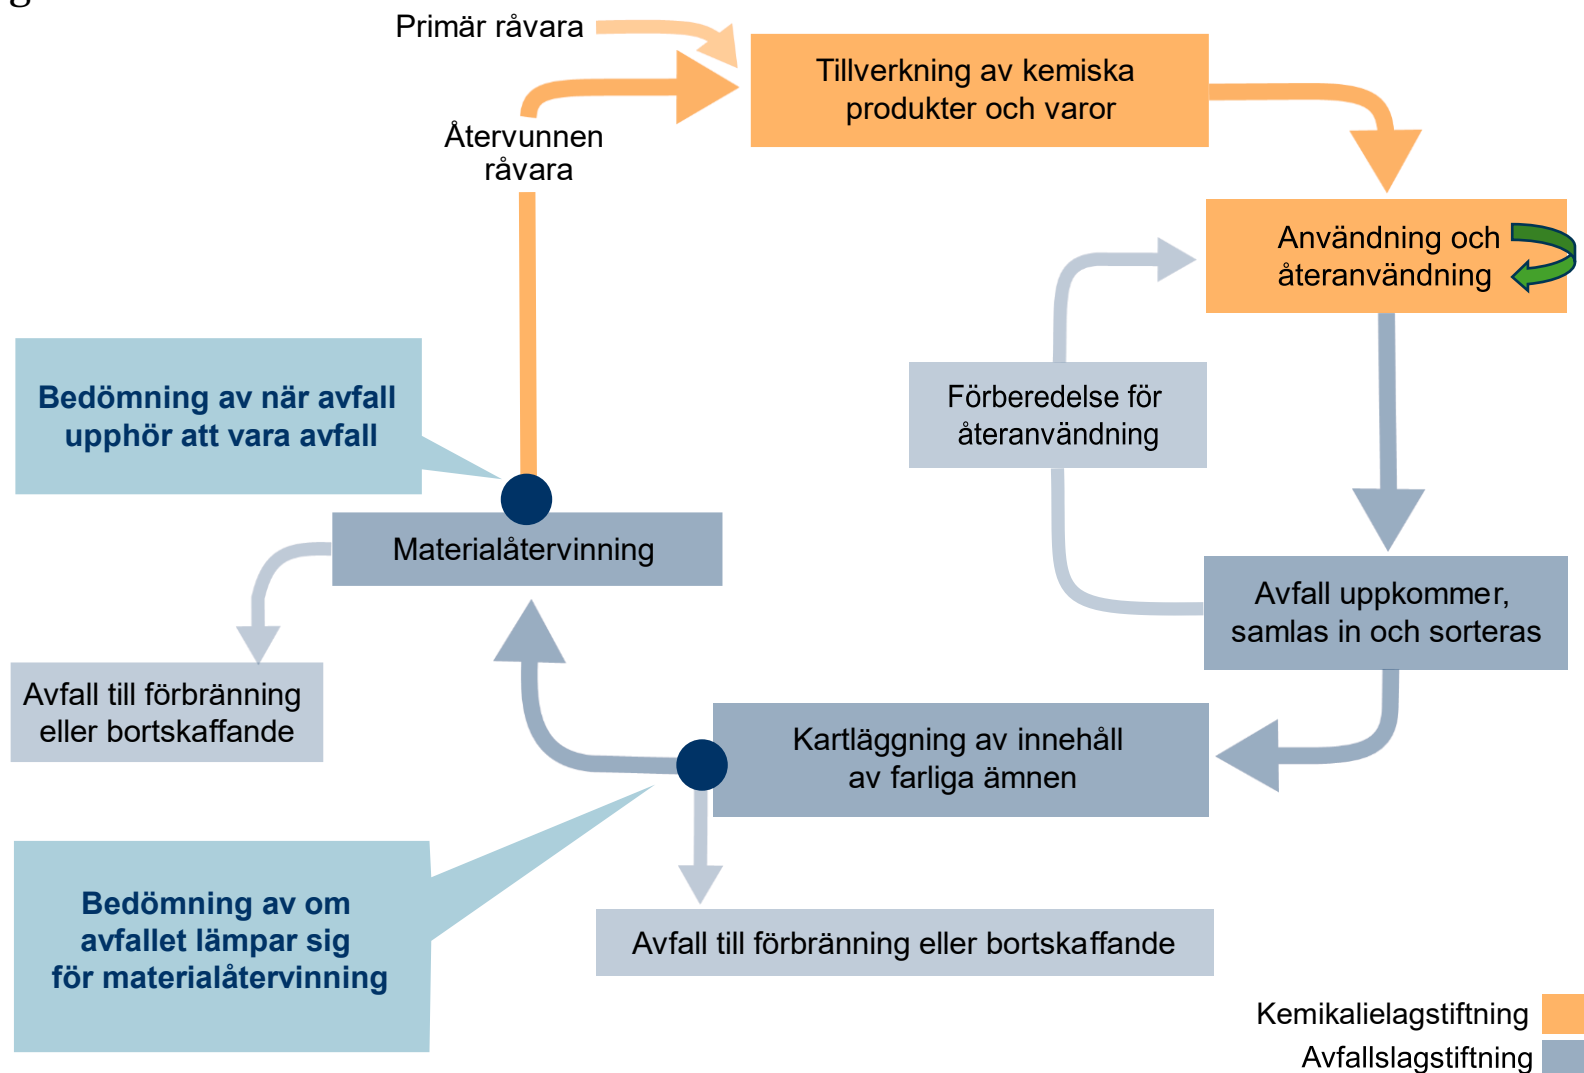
Primär råvara

Återvunnen råvara

Tillverkning av kemiska produkter och varor

Användning och återanvändning

Förberedelse för återanvändning

Avfall uppkommer, samlas in och sorteras

Kartläggning av innehåll av farliga ämnen

Bedömning av när avfall upphör att vara avfall

Materialåtervinning

Avfall till förbränning eller bortskaffande

Bedömning av om avfallet lämpar sig för materialåtervinning

Avfall till förbränning eller bortskaffande

Kemikalielagstiftning

Avfallslagstiftning